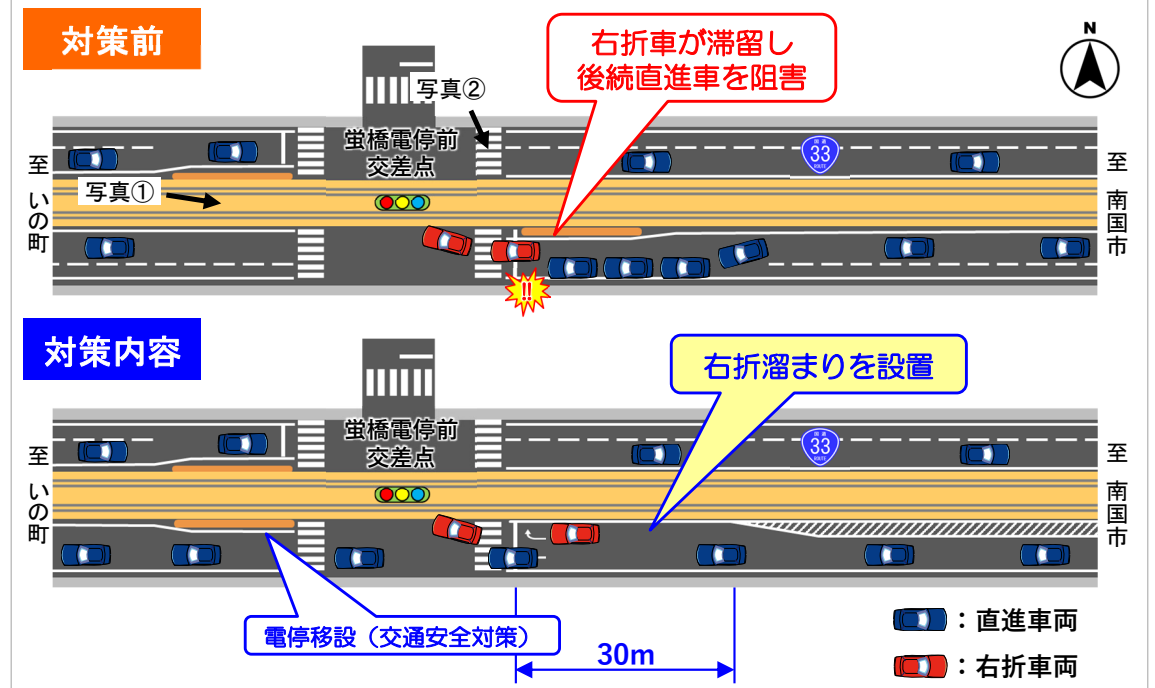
対策前

右折車が滞留し
後続直進車を阻害

N

写真②

蛍橋電停前
交差点

至
いの町

写真①

33

至
南国市

!!

対策内容

右折溜まりを設置

蛍橋電停前
交差点

至
いの町

33

至
南国市

電停移設（交通安全対策）

30m

：直進車両

：右折車両